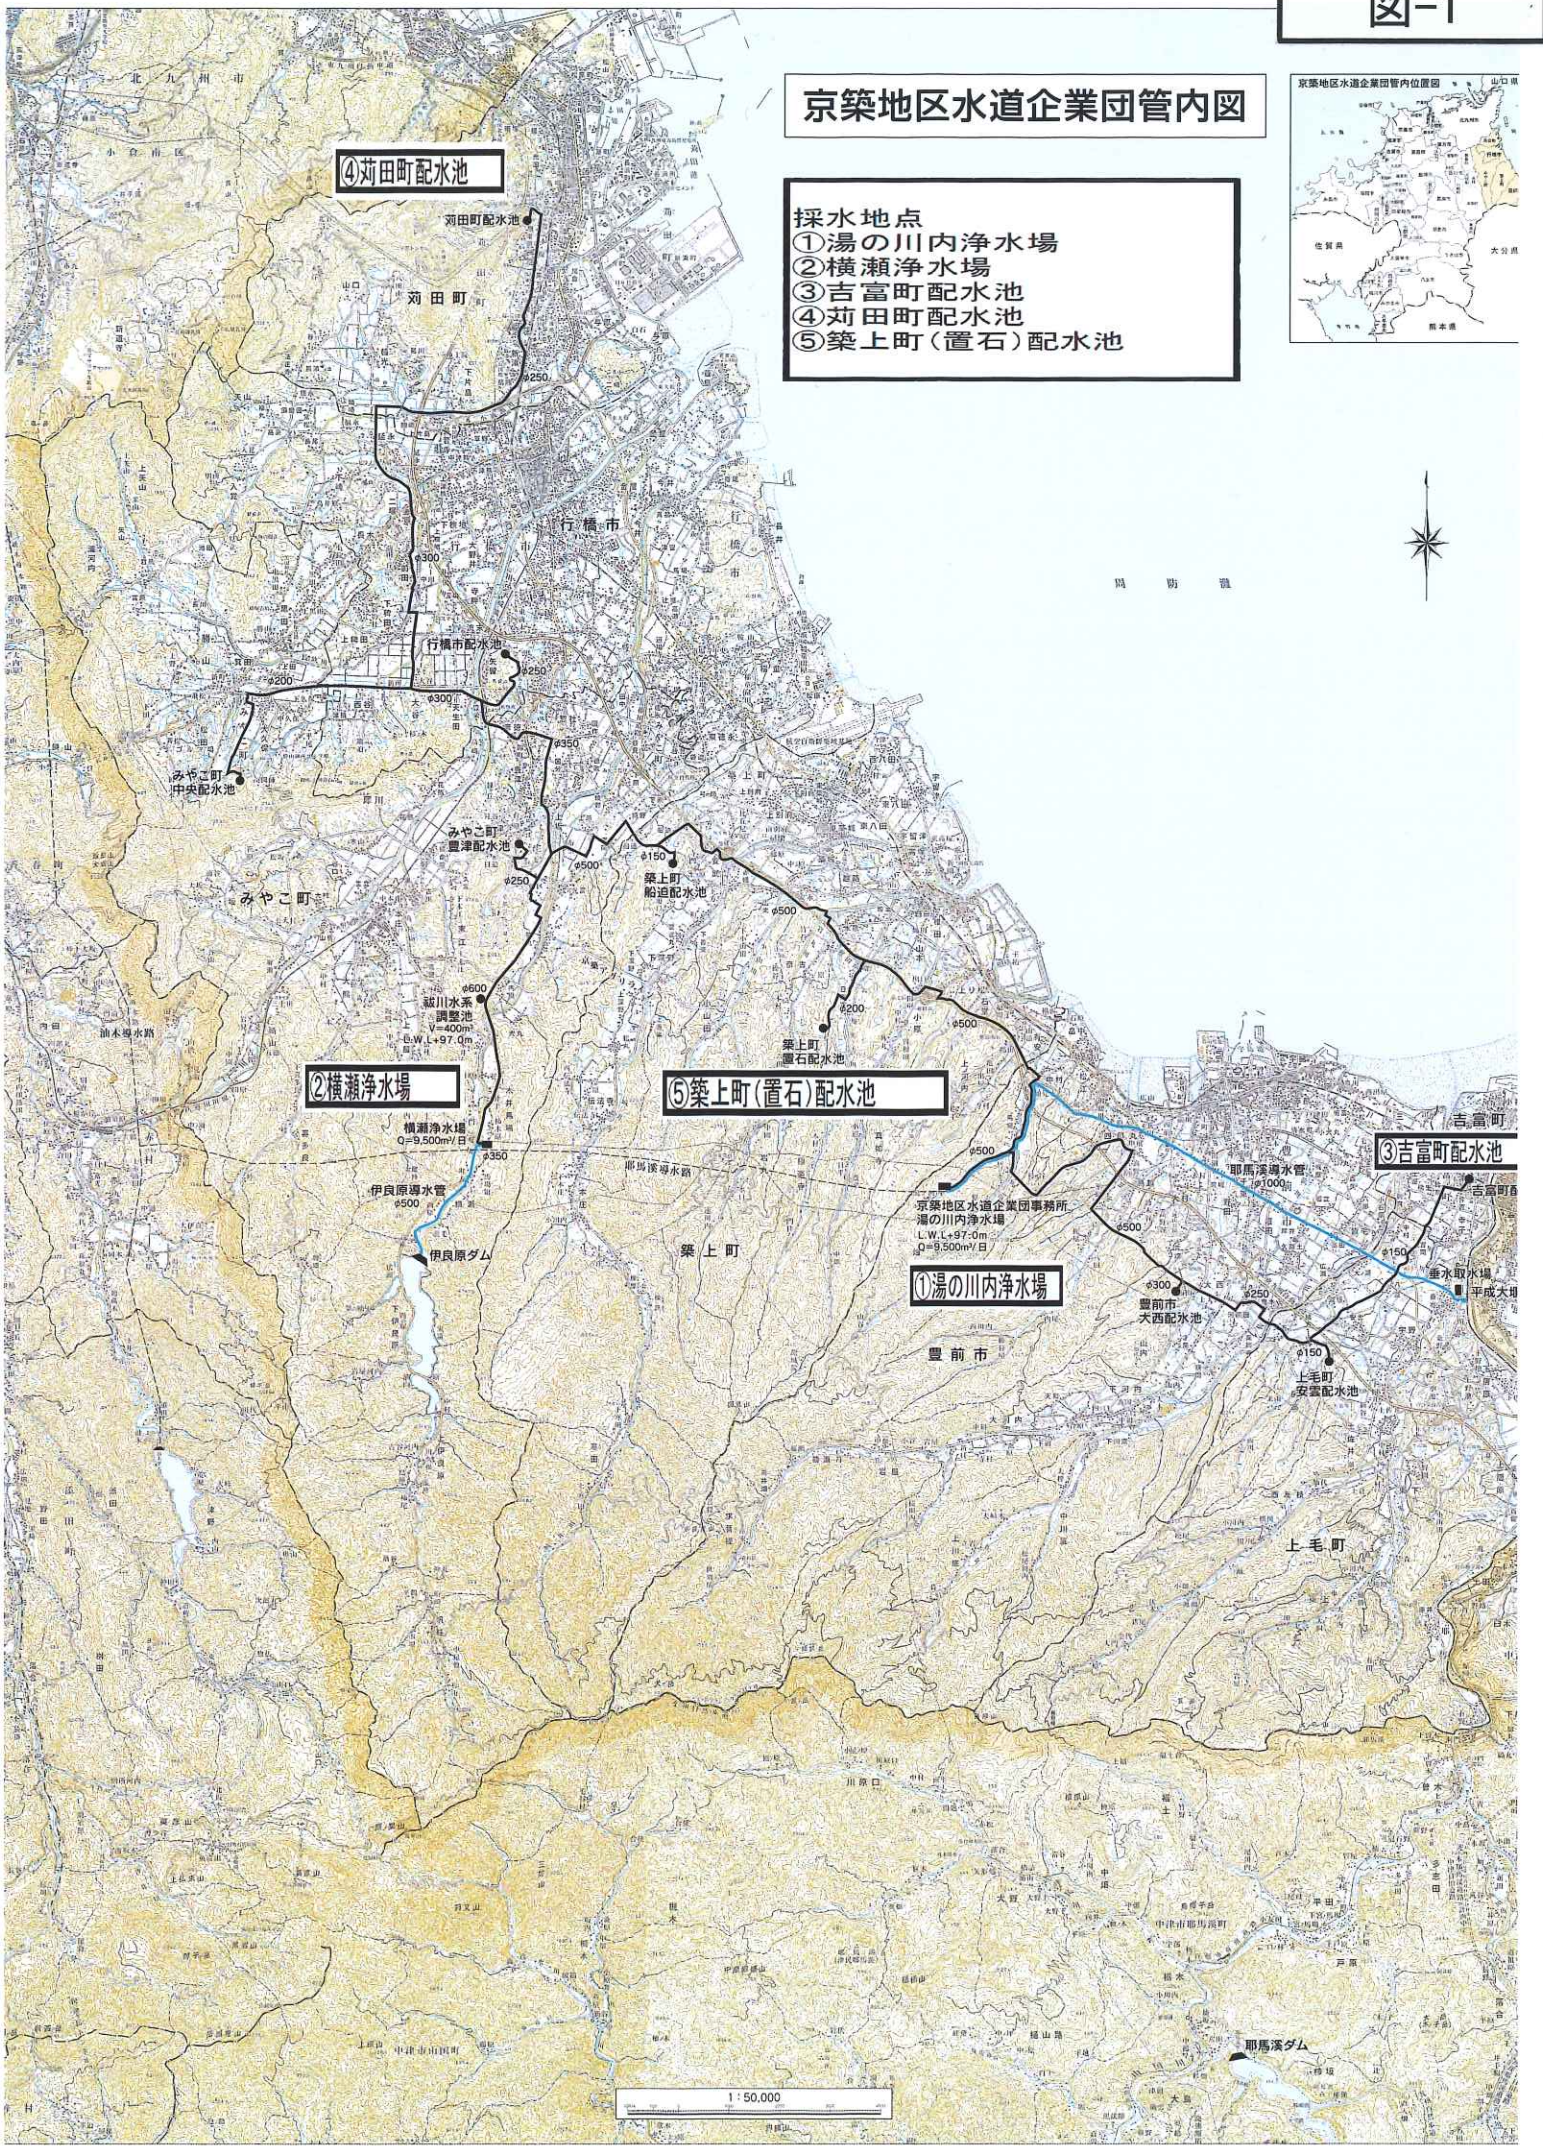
図−1

京築地区水道企業団管内図

京築地区水道企業団管内位置図

採水地点
①湯の川内浄水場
②横瀬浄水場
③吉富町配水池
④苅田町配水池
⑤築上町（置石）配水池

北九州市

④苅田町配水池

苅田町配水池

苅田町

φ250

φ300

行橋市

周防灘

行橋市配水池

φ250

φ200

φ300

みやこ町中央配水池

みやこ町豊津配水池

φ250

みやこ町

φ500

φ150

築上町船迫配水池

φ500

φ600

城川水系調整池

φ200

築上町置石配水池

φ500

②横瀬浄水場

⑤築上町（置石）配水池

横瀬浄水場

φ350

伊良原導水管

φ500

伊良原ダム

φ500

京築地区水道企業団事務所
湯の川内浄水場

耶馬渓導水管

φ1000

築上町

①湯の川内浄水場

φ500

φ300

豊前市大西配水池

φ250

豊前市

φ150

上毛町安雲配水池

φ150

吉富町

③吉富町配水池

吉富町配

平成大橋

上毛町

耶馬渓ダム

1:50,000